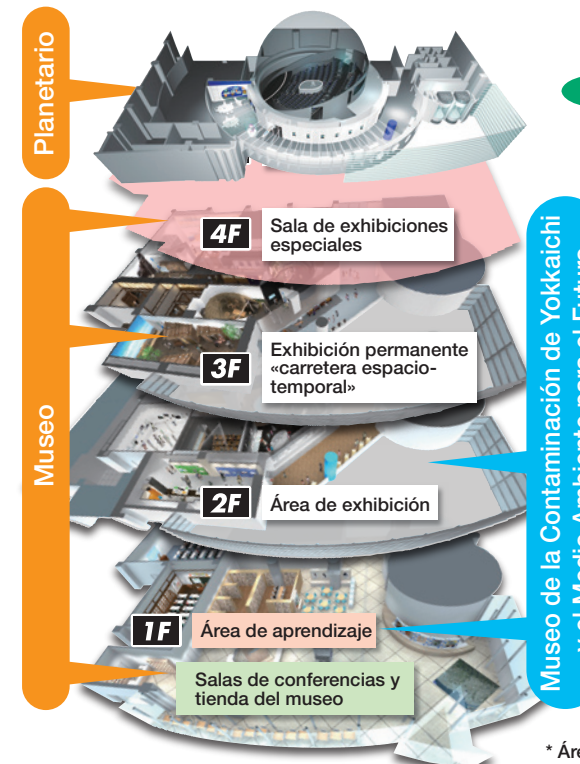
Planetario

Museo

4F Sala de exhibiciones especiales

3F Exhibición permanente «carretera espacio-temporal»

2F Área de exhibición

1F Área de aprendizaje

Salas de conferencias y tienda del museo

Museo de la Contaminación de Yokkaichi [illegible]

* Áre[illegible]